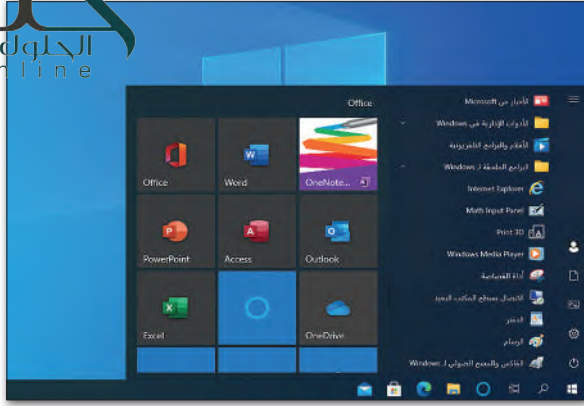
الحلول
online

Office

Office

Word

OneNote...

PowerPoint

Access

Outlook

Excel

OneDrive

الأخبار من Microsoft

الأدوات الإدارية في Windows

الأفلام والبرامج التلفزيونية

البرامج الملحقة لـ Windows

Internet Explorer

Math Input Panel

Print 3D

Windows Media Player

أداة القصاصة

الاتصال بسطح المكتب البعيد

الدفتر

الرسام

الفاكس والمسح الضوئي لـ Windows